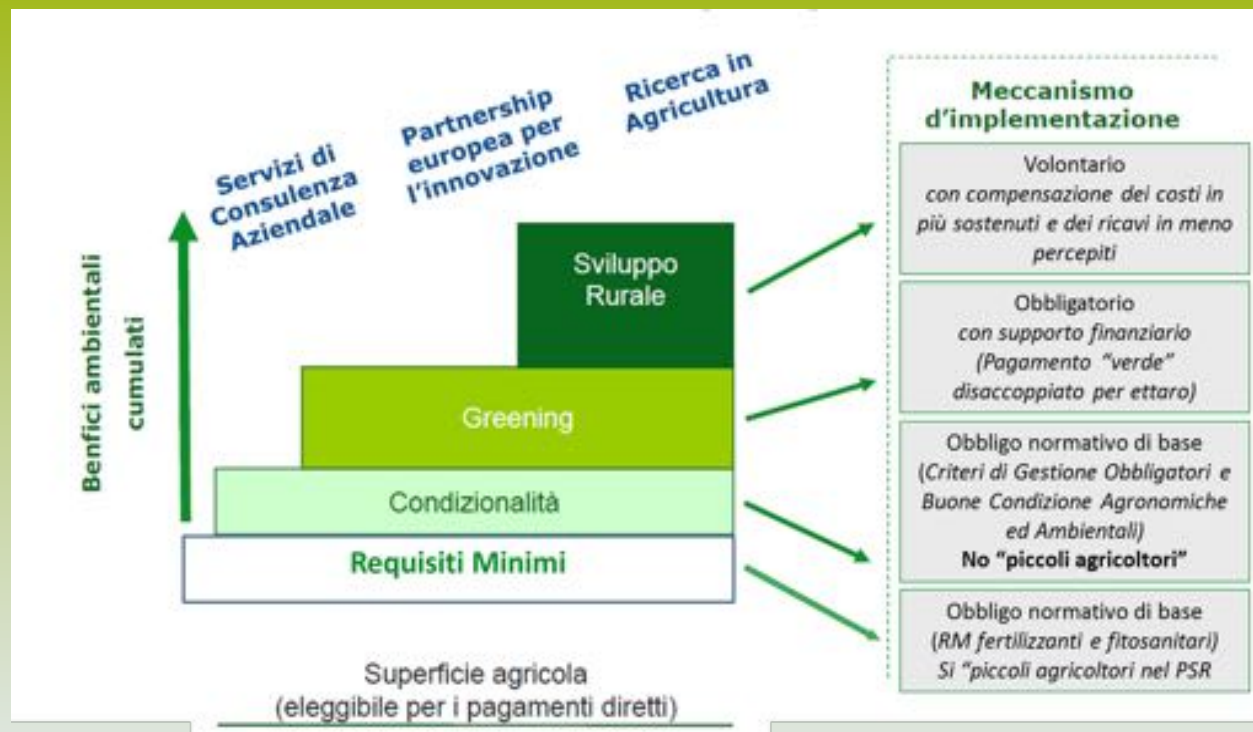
Servizi di Consulenza Aziendale

Partnership europea per l'innovazione

Ricerca in Agricultura

Benfici ambientali cumulati

Sviluppo Rurale

Greening

Condizionalità

Requisiti Minimi

Superficie agricola
(eleggibile per i pagamenti diretti)

Meccanismo d'implementazione

Volontario
con compensazione dei costi in più sostenuti e dei ricavi in meno percepiti

Obbligatorio
con supporto finanziario (Pagamento "verde" disaccoppiato per ettaro)

Obbligo normativo di base
(Criteri di Gestione Obbligatori e Buone Condizione Agronomiche ed Ambientali)
No "piccoli agricoltori"

Obbligo normativo di base
(RM fertilizzanti e fitosanitari)
Si "piccoli agricoltori nel PSR